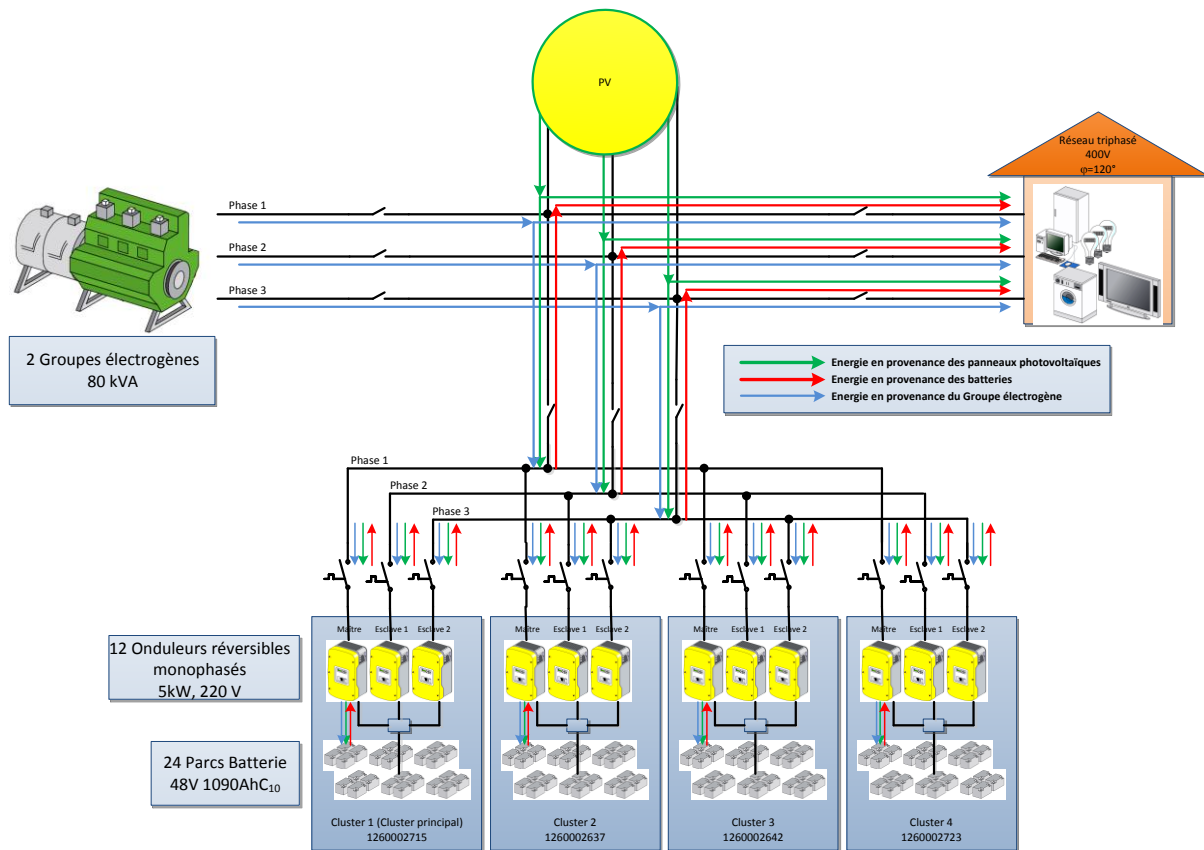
PV

Réseau triphasé
400V
φ=120°

Phase 1
Phase 2
Phase 3

2 Groupes électrogènes
80 kVA

Energie en provenance des panneaux photovoltaïques
Energie en provenance des batteries
Energie en provenance du Groupe électrogène

Phase 1
Phase 2
Phase 3

12 Onduleurs réversibles monophasés
5kW, 220 V

24 Parcs Batterie
48V 1090AhC$_{10}$

Maître Esclave 1 Esclave 2
Maître Esclave 1 Esclave 2
Maître Esclave 1 Esclave 2
Maître Esclave 1 Esclave 2

Cluster 1 (Cluster principal)
1260002715

Cluster 2
1260002637

Cluster 3
1260002642

Cluster 4
1260002723